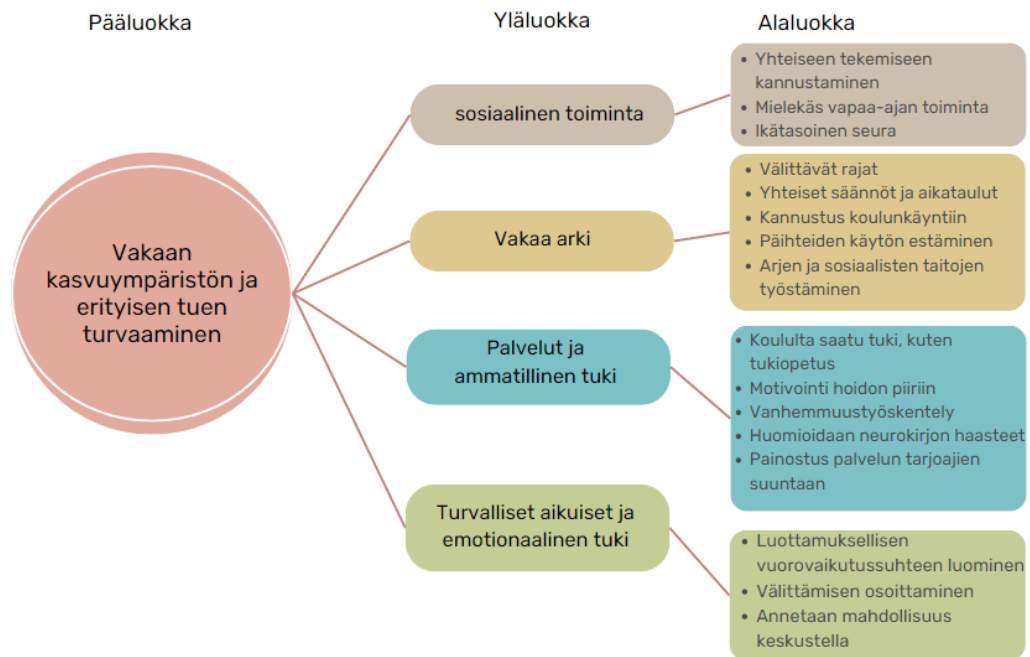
Pääluokka

Yläluokka

Alaluokka

Vakaan kasvuympäristön ja erityisen tuen turvaaminen

sosiaalinen toiminta

- Yhteiseen tekemiseen kannustaminen
- Mielekäs vapaa-ajan toiminta
- Ikätasoinen seura

Vakaa arki

- Välittävät rajat
- Yhteiset säännöt ja aikataulut
- Kannustus koulunkäyntiin
- Päihteiden käytön estäminen
- Arjen ja sosiaalisten taitojen työstäminen

Palvelut ja ammatillinen tuki

- Koululta saatu tuki, kuten tukiopetus
- Motivointi hoidon piiriin
- Vanhemmuustyöskentely
- Huomioidaan neurokirjon haasteet
- Painostus palvelun tarjoajien suuntaan

Turvalliset aikuiset ja emotionaalinen tuki

- Luottamuksellisen vuorovaikutussuhteen luominen
- Välittämisen osoittaminen
- Annetaan mahdollisuus keskustella